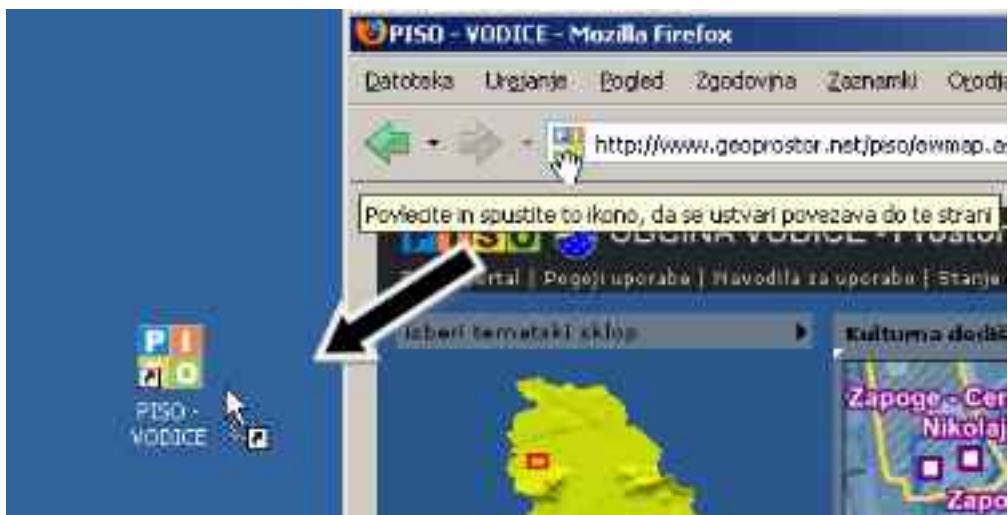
PISO - VODICE - Mozilla Firefox

Datoteka Urejanje Pogled Zgodovina Zaznamki Orodj

http://www.geoprostor.net/piso/ewmap.a

Povlecite in spustite to ikono, da se ustvari povezava do te strani

P I S O

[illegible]rtal | Pogoji uporabe | Navodila za uporabo | Stanje

Izberi tematski sklop

Kulturna dedi

Zapoge - Cer
Nikolaj
Zapo

P I S O

PISO - VODICE